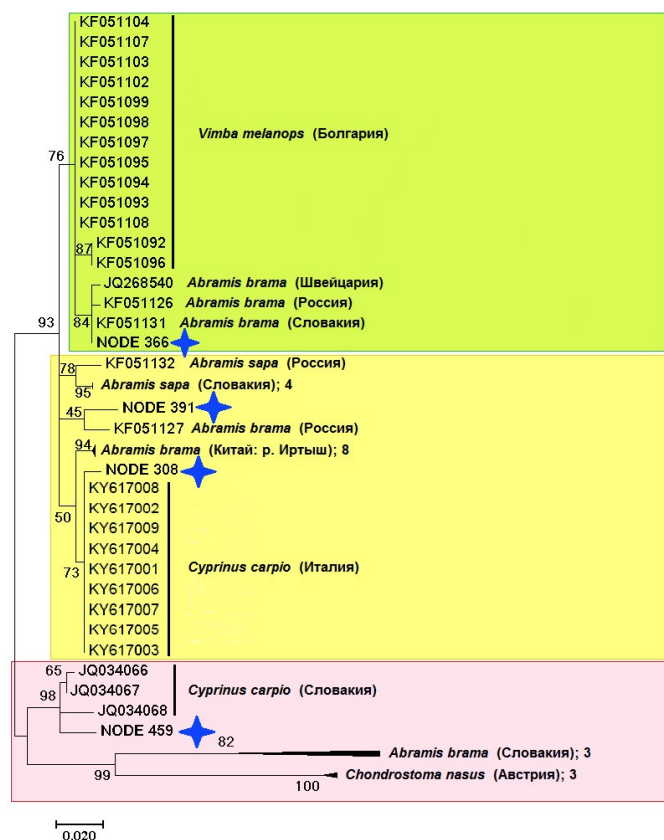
KF051104
KF051107
KF051103
KF051102
KF051099
KF051098
KF051097
KF051095
KF051094
KF051093
KF051108
KF051092
KF051096
Vimba melanops (Болгария)
76
87
JQ268540 Abramis brama (Швейцария)
KF051126 Abramis brama (Россия)
84 KF051131 Abramis brama (Словакия)
NODE 366
93
78 KF051132 Abramis sapa (Россия)
Abramis sapa (Словакия); 4
95
45 NODE 391
KF051127 Abramis brama (Россия)
94 Abramis brama (Китай: р. Иртыш); 8
NODE 308
KY617008
KY617002
KY617009
KY617004
KY617001
KY617006
KY617007
KY617005
KY617003
50
73
Cyprinus carpio (Италия)
65 JQ034066
JQ034067
JQ034068
98
Cyprinus carpio (Словакия)
NODE 459
82
Abramis brama (Словакия); 3
99
Chondrostoma nasus (Австрия); 3
100
0.020